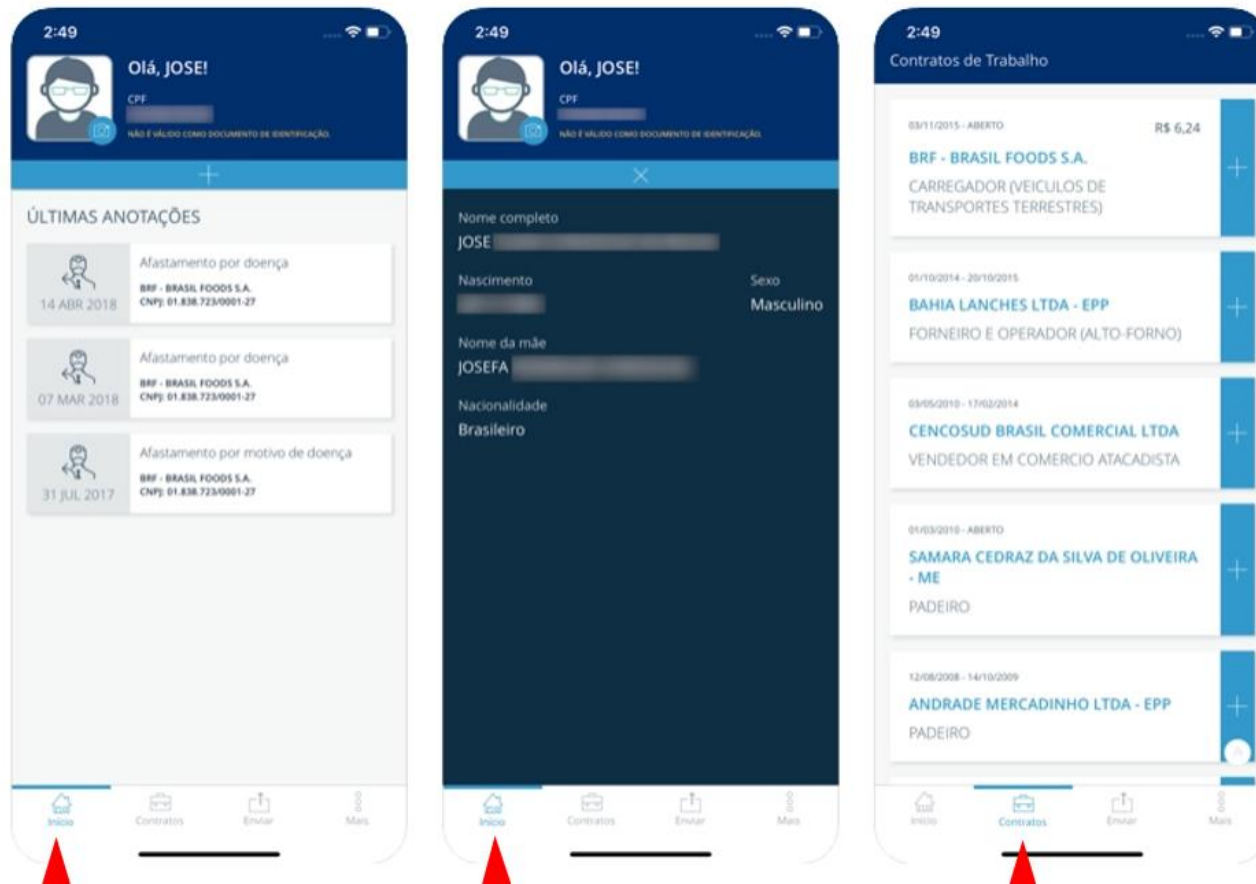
2:49

Olá, JOSE!

CPF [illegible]

NÃO É VÁLIDO COMO DOCUMENTO DE IDENTIFICAÇÃO.

+

ÚLTIMAS ANOTAÇÕES

14 ABR 2018
Afastamento por doença
BRF - BRASIL FOODS S.A.
CNPJ: 01.838.723/0001-27

07 MAR 2018
Afastamento por doença
BRF - BRASIL FOODS S.A.
CNPJ: 01.838.723/0001-27

31 JUL 2017
Afastamento por motivo de doença
BRF - BRASIL FOODS S.A.
CNPJ: 01.838.723/0001-27

Início Contratos Enviar Mais

2:49

Olá, JOSE!

CPF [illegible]

NÃO É VÁLIDO COMO DOCUMENTO DE IDENTIFICAÇÃO.

×

Nome completo
JOSE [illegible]

Nascimento
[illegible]

Sexo
Masculino

Nome da mãe
JOSEFA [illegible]

Nacionalidade
Brasileiro

Início Contratos Enviar Mais

2:49

Contratos de Trabalho

03/11/2015 - ABERTO
R$ 6,24
BRF - BRASIL FOODS S.A.
CARREGADOR (VEICULOS DE TRANSPORTES TERRESTRES)
+

01/10/2014 - 20/10/2015
BAHIA LANCHES LTDA - EPP
FORNEIRO E OPERADOR (ALTO-FORNO)
+

03/05/2010 - 17/02/2014
CENCOSUD BRASIL COMERCIAL LTDA
VENDEDOR EM COMERCIO ATACADISTA
+

01/03/2010 - ABERTO
SAMARA CEDRAZ DA SILVA DE OLIVEIRA - ME
PADEIRO
+

12/08/2008 - 14/10/2009
ANDRADE MERCADINHO LTDA - EPP
PADEIRO
+

Início Contratos Enviar Mais